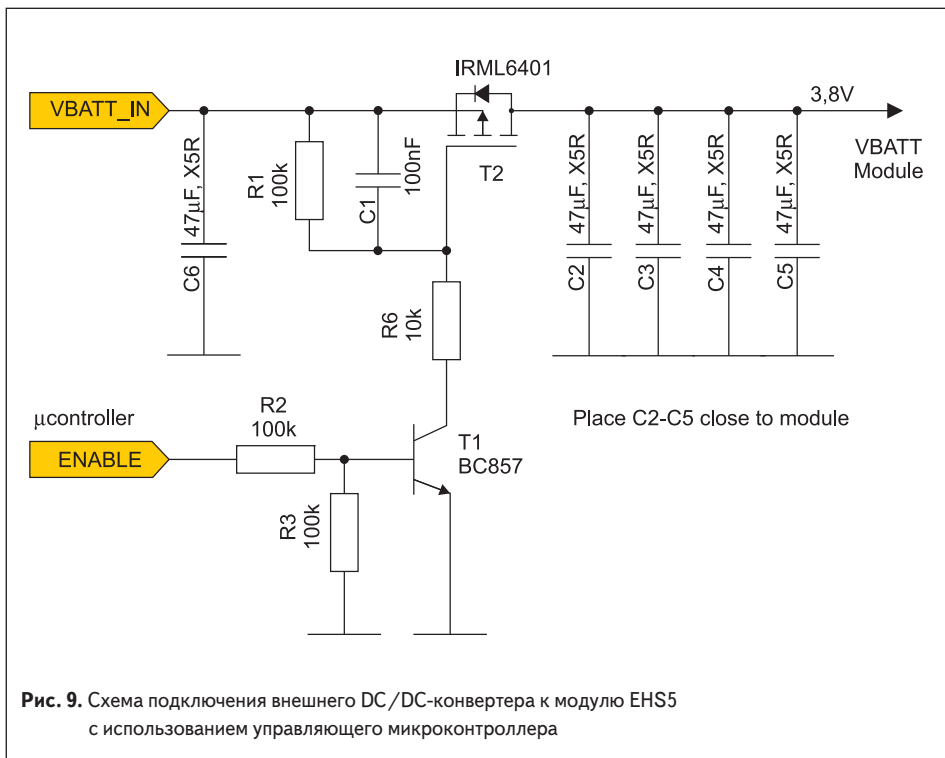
IRML6401

VBATT_IN

3,8V

VBATT Module

C6 47μF, X5R

R1 100k

C1 100nF

T2

C2 47μF, X5R

C3 47μF, X5R

C4 47μF, X5R

C5 47μF, X5R

R6 10k

μcontroller

ENABLE

R2 100k

R3 100k

T1 BC857

Place C2-C5 close to module

**Рис. 9.** Схема подключения внешнего DC/DC-конвертера к модулю EHS5 с использованием управляющего микроконтроллера